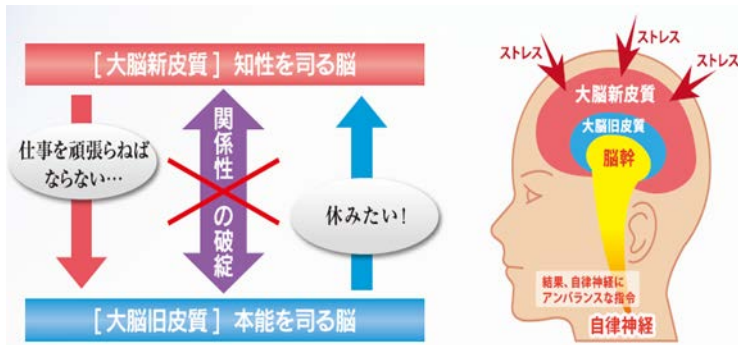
［大脳新皮質］知性を司る脳

仕事を頑張らねばならない…

関係性の破綻

休みたい！

［大脳旧皮質］本能を司る脳

ストレス

ストレス

ストレス

大脳新皮質

大脳旧皮質

脳幹

結果、自律神経にアンバランスな指令

自律神経